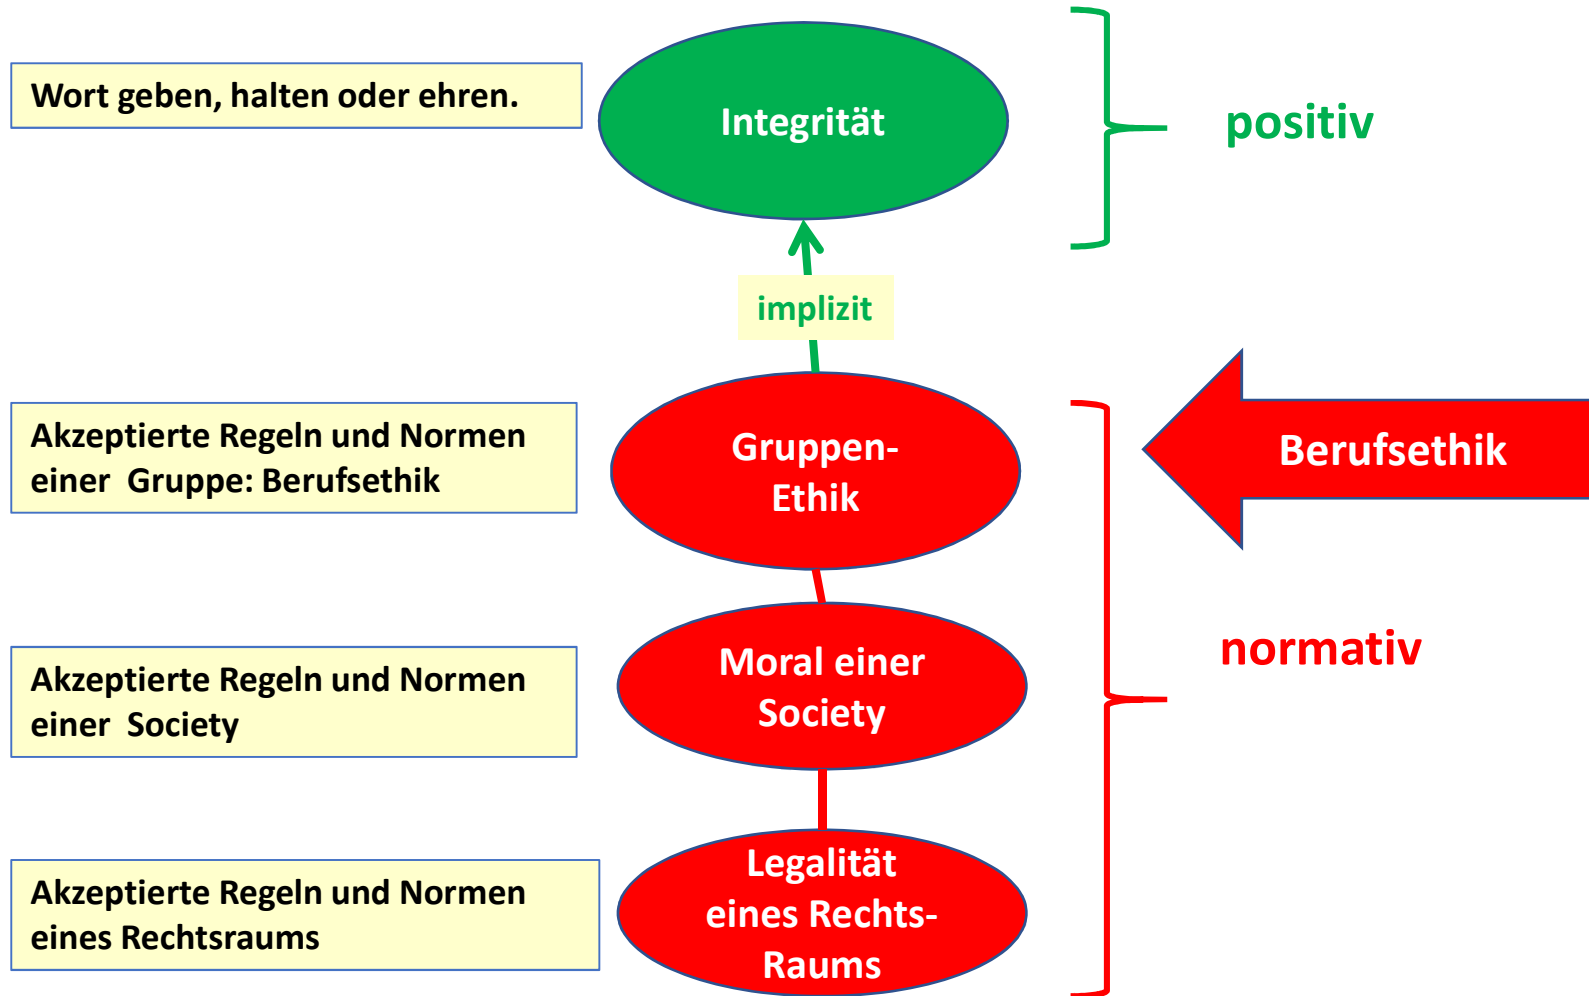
Wort geben, halten oder ehren.

Integrität

positiv

implizit

Akzeptierte Regeln und Normen einer Gruppe: Berufsethik

Gruppen-Ethik

Berufsethik

normativ

Akzeptierte Regeln und Normen einer Society

Moral einer Society

Akzeptierte Regeln und Normen eines Rechtsraums

Legalität eines Rechts-Raums